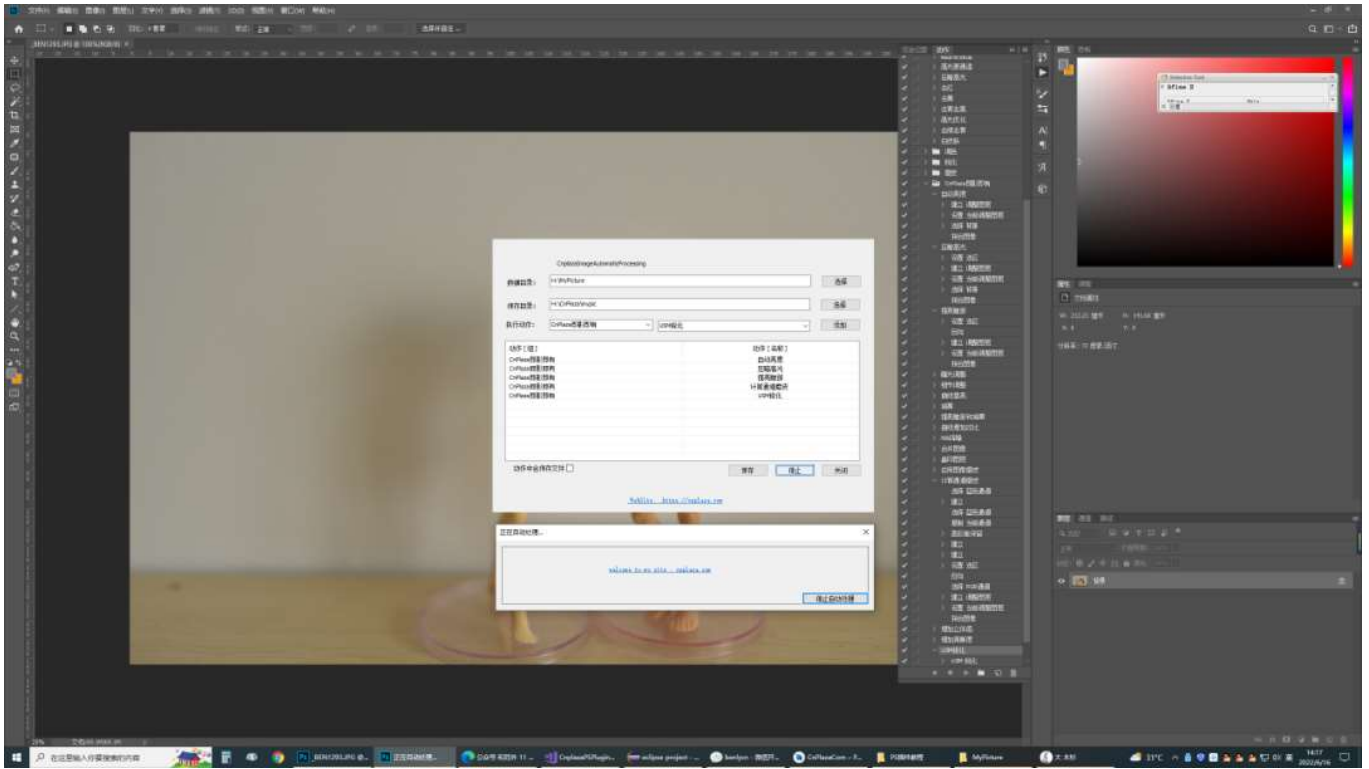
CnplazaImageAutomaticProcessing

数据目录: H:\Ps\Picture 选择

保存目录: H:\CnPlaza\Inside 选择

执行动作: CnPlaza摄影酒吧 USM锐化 添加

| 动作 [ 组 ] | 动作 [ 名称 ] |
|---|---|
| CnPlaza摄影酒吧 | 自动亮度 |
| CnPlaza摄影酒吧 | 亮暗图片 |
| CnPlaza摄影酒吧 | 提高饱度 |
| CnPlaza摄影酒吧 | 计算直接确调 |
| CnPlaza摄影酒吧 | USM锐化 |

动作完成保存文件

保存 停止 关闭

WebSite : https://cnplaza.com

正在自动处理...

welcome to my site : cnplaza.com

停止自动处理

在这里输入你要搜索的内容

31°C

14:17
2022/6/16